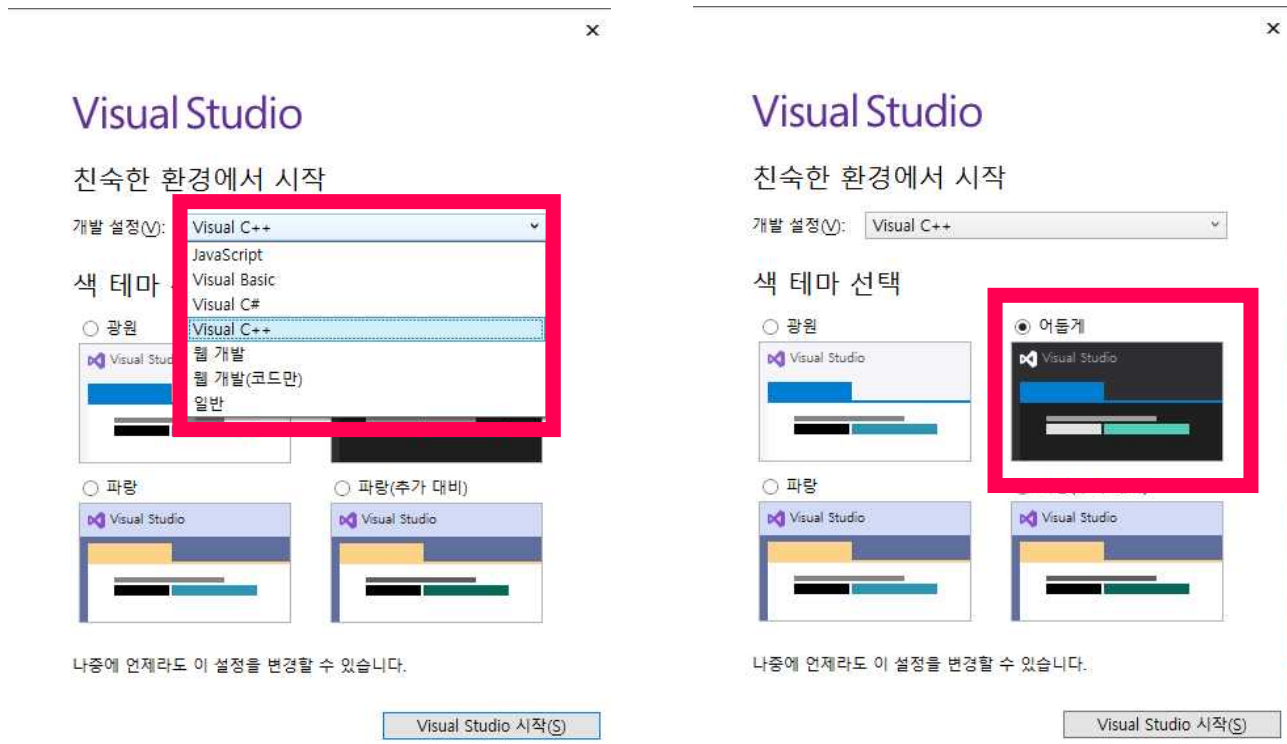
×

Visual Studio

친숙한 환경에서 시작

개발 설정(V): Visual C++

JavaScript
Visual Basic
Visual C#
Visual C++
웹 개발
웹 개발(코드만)
일반

색 테마 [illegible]

○ 광원

Visual Studio

○ 파랑

Visual Studio

○ 파랑(추가 대비)

Visual Studio

나중에 언제라도 이 설정을 변경할 수 있습니다.

Visual Studio 시작(S)

×

Visual Studio

친숙한 환경에서 시작

개발 설정(V): Visual C++

색 테마 선택

○ 광원

Visual Studio

◉ 어둡게

Visual Studio

○ 파랑

Visual Studio

Visual Studio

나중에 언제라도 이 설정을 변경할 수 있습니다.

Visual Studio 시작(S)